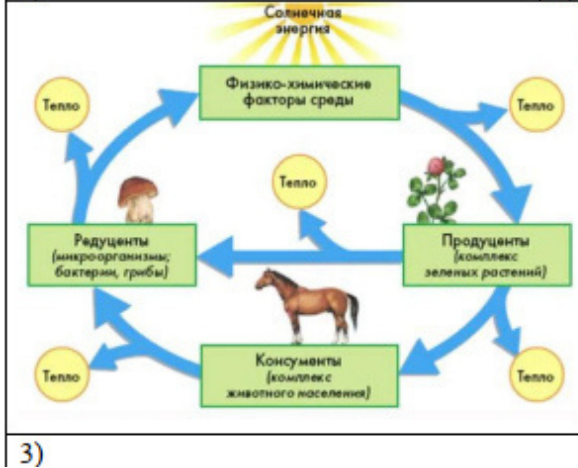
Солнечная энергия

Физико-химические факторы среды

Тепло

Тепло

Тепло

Редуценты (микроорганизмы; бактерии, грибы)

Продуценты (комплекс зеленых растений)

Консументы (комплекс животного населения)

Тепло

Тепло

3)